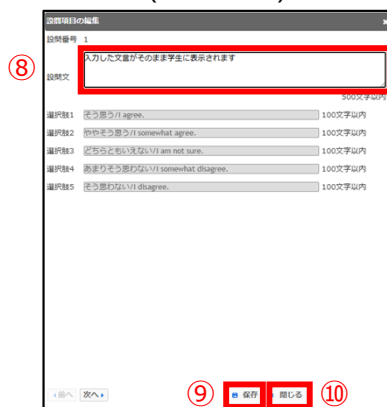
設問項目の編集

設問番号 1

⑧

設問文 入力した文章がそのまま学生に表示されます

500文字以内

選択肢1 そう思う/I agree. 100文字以内

選択肢2 ややそう思う/I somewhat agree. 100文字以内

選択肢3 どちらともいえない/I am not sure. 100文字以内

選択肢4 あまりそう思わない/I somewhat disagree. 100文字以内

選択肢5 そう思わない/I disagree. 100文字以内

◀前へ 次へ▶

⑨ 保存 閉じる ⑩